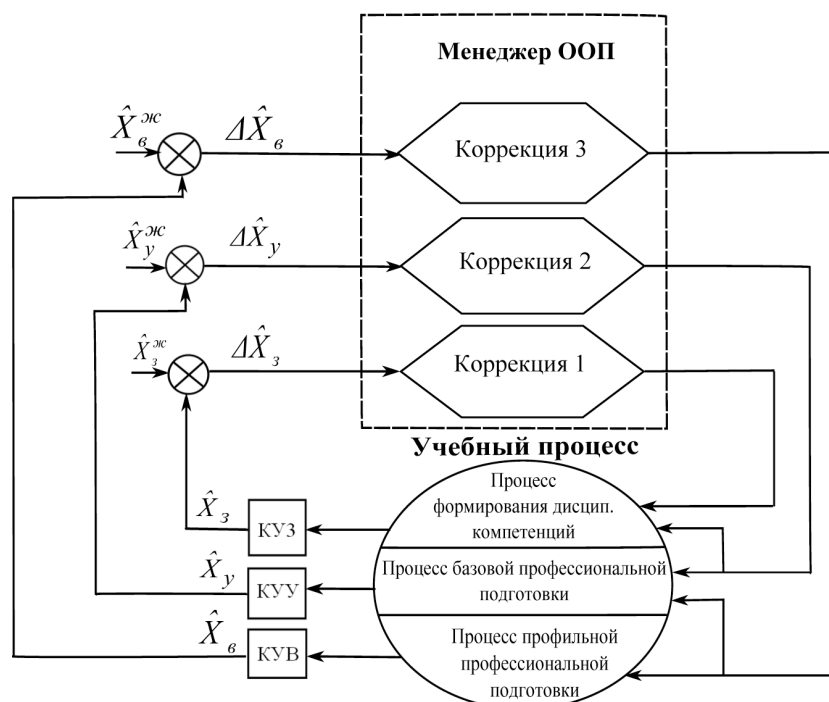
Менеджер ООП

$\hat{X}_{в}^{ж}$

$\Delta\hat{X}_{в}$

Коррекция 3

$\hat{X}_{у}^{ж}$

$\Delta\hat{X}_{у}$

Коррекция 2

$\hat{X}_{з}^{ж}$

$\Delta\hat{X}_{з}$

Коррекция 1

Учебный процесс

$\hat{X}_{з}$

КУЗ

Процесс формирования дисцип. компетенций

$\hat{X}_{у}$

КУУ

Процесс базовой профессиональной подготовки

$\hat{X}_{в}$

КУВ

Процесс профильной профессиональной подготовки